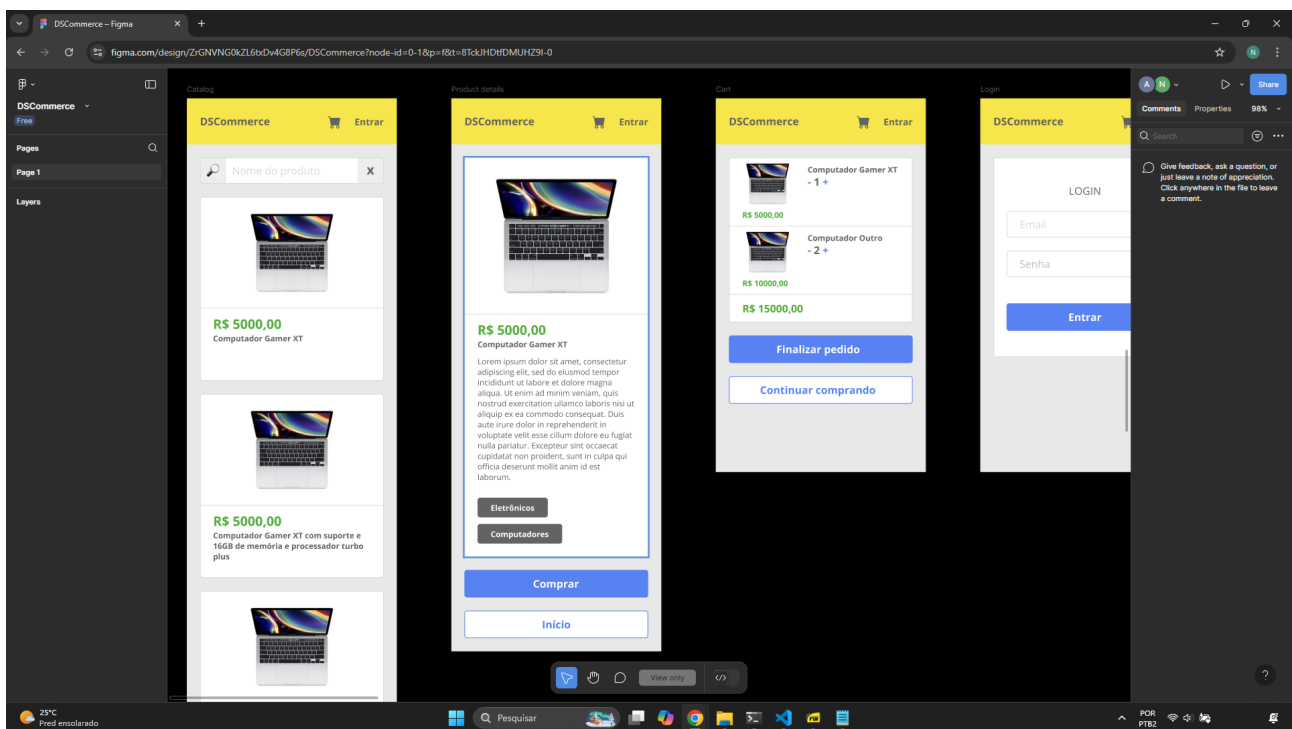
DSCommerce – Figma

figma.com/design/ZrGNVNG0kZL6txDv4G8P6s/DSCommerce?node-id=0-1&p=f&t=8TckJHDtfDMUHZ9I-0

DSCommerce
Free

Pages

Page 1

Layers

Catalog

DSCommerce Entrar

Nome do produto X

R$ 5000,00
Computador Gamer XT

R$ 5000,00
Computador Gamer XT com suporte e 16GB de memória e processador turbo plus

Product details

DSCommerce Entrar

R$ 5000,00
Computador Gamer XT
Lorem ipsum dolor sit amet, consectetur adipiscing elit, sed do eiusmod tempor incididunt ut labore et dolore magna aliqua. Ut enim ad minim veniam, quis nostrud exercitation ullamco laboris nisi ut aliquip ex ea commodo consequat. Duis aute irure dolor in reprehenderit in voluptate velit esse cillum dolore eu fugiat nulla pariatur. Excepteur sint occaecat cupidatat non proident, sunt in culpa qui officia deserunt mollit anim id est laborum.

Eletrônicos

Computadores

Comprar

Início

Cart

DSCommerce Entrar

Computador Gamer XT
- 1 +
R$ 5000,00

Computador Outro
- 2 +
R$ 10000,00

R$ 15000,00

Finalizar pedido

Continuar comprando

Login

DSCommerce

LOGIN

Email

Senha

Entrar

Share

Comments Properties 98%

Search

Give feedback, ask a question, or just leave a note of appreciation. Click anywhere in the file to leave a comment.

View only

?

25°C
Pred ensolarado

Pesquisar

POR
PTB2